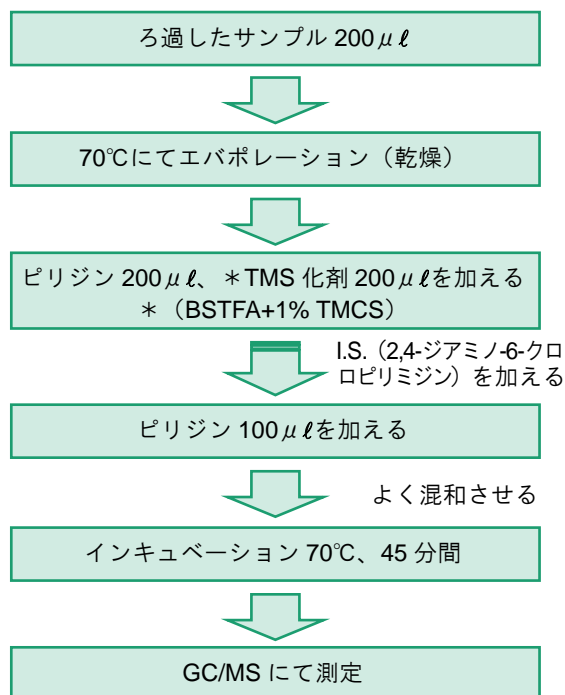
ろ過したサンプル 200$\mu\ell$

70℃にてエバポレーション（乾燥）

ピリジン 200$\mu\ell$、＊TMS 化剤 200$\mu\ell$を加える
＊（BSTFA+1% TMCS）

I.S.（2,4-ジアミノ-6-クロロピリミジン）を加える

ピリジン 100$\mu\ell$を加える

よく混和させる

インキュベーション 70℃、45 分間

GC/MS にて測定